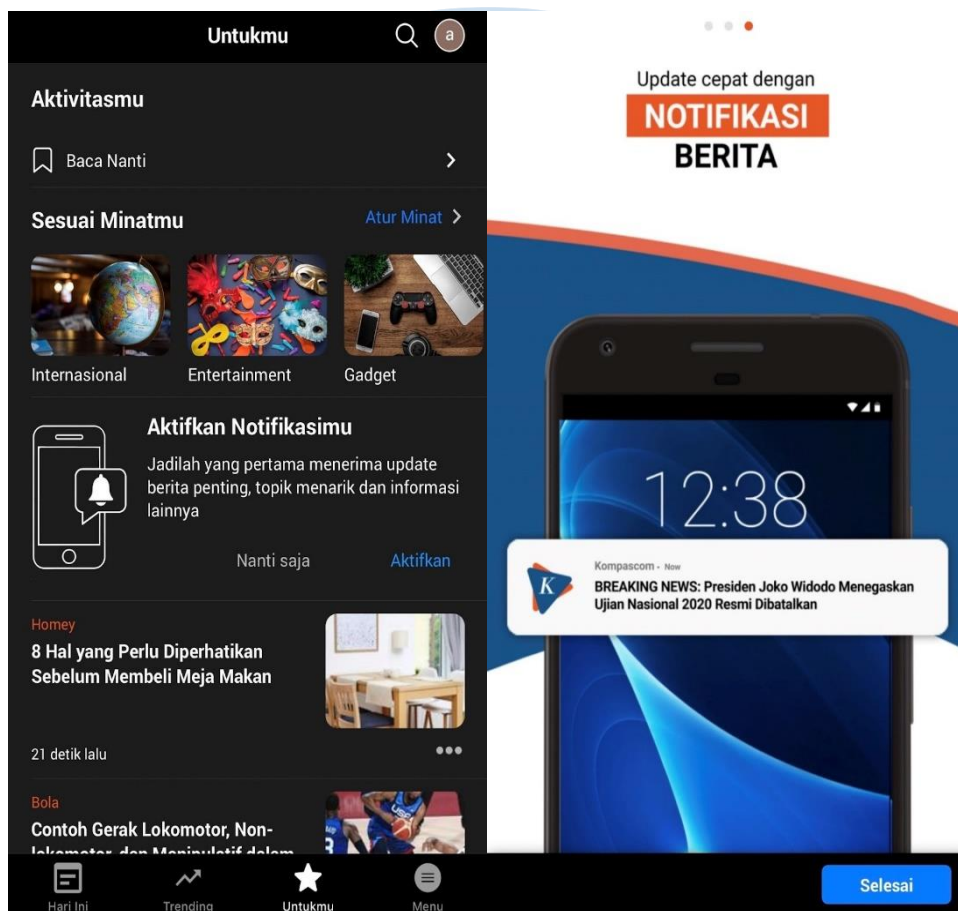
Untukmu

a

Aktivitasmu

Baca Nanti

Sesuai Minatmu

Atur Minat

Internasional

Entertainment

Gadget

Aktifkan Notifikasimu

Jadilah yang pertama menerima update berita penting, topik menarik dan informasi lainnya

Nanti saja

Aktifkan

Homey

8 Hal yang Perlu Diperhatikan Sebelum Membeli Meja Makan

21 detik lalu

Bola

Contoh Gerak Lokomotor, Non-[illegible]

Hari Ini

Trending

Untukmu

Menu

Update cepat dengan

NOTIFIKASI

BERITA

12:38

Kompascom • Now

BREAKING NEWS: Presiden Joko Widodo Menegaskan Ujian Nasional 2020 Resmi Dibatalkan

Selesai